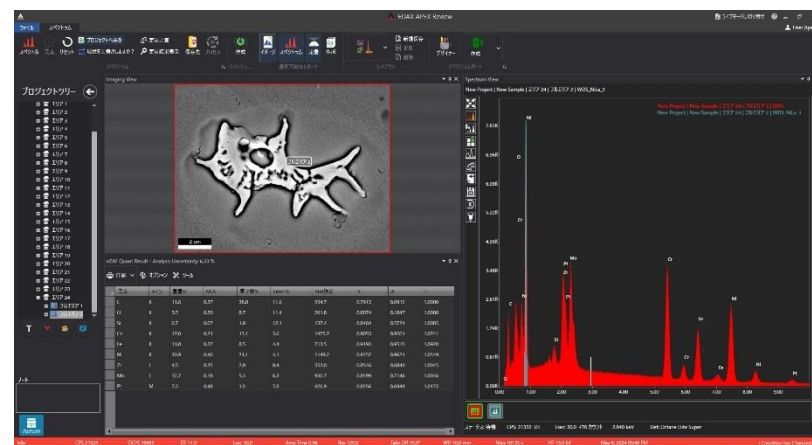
EDAX APEX Review

ファイル　スペクトル

プロジェクトツリー

Imaging View

Spectrum View

New Project | New Sample | エリア 24 | フルエリア 1 | 20:23:7 | 20k

eZAF Quant Result - Analysis Uncertainty 6.33 %

| 元素 | ライン | 重量% | MDL | 原子% | Error% | Net | R | A | F |
|---|---|---|---|---|---|---|---|---|---|
| C | K | 11.6 | 0.37 | 38.8 | 11.6 | 354.7 | 0.7913 | 0.0613 | 1.0000 |
| O | K | 3.5 | 0.33 | 8.7 | 11.4 | 301.8 | 0.8074 | 0.1847 | 1.0000 |
| Si | K | 0.7 | 0.07 | 1.0 | 12.1 | 137.4 | 0.8464 | 0.5774 | 1.0005 |
| Cr | K | 17.0 | 0.13 | 13.1 | 3.0 | 1475.2 | 0.8693 | 0.9933 | 1.0711 |
| Fe | K | 14.0 | 0.37 | 8.5 | 4.4 | 713.5 | 0.8483 | 0.9815 | 1.0436 |
| Ni | K | 10.0 | 0.45 | 71.1 | 4.1 | 1149.2 | 0.8722 | 0.8673 | 1.0574 |
| Zr | L | 4.5 | 0.35 | 2.0 | 9.4 | 353.0 | 0.8556 | 0.8444 | 1.0015 |
| Mo | L | 11.7 | 0.10 | 5.3 | 5.1 | 930.7 | 0.8584 | 0.7146 | 1.0008 |
| Pt | M | 7.3 | 0.45 | 1.5 | 7.0 | 426.9 | 0.8556 | 0.8449 | 1.0173 |

ノート

O　Ni　Cr　Fe　Zr　Si　Mo　Pt　C

1.00　2.00　3.00　4.00　5.00　6.00　7.00　8.00　9.00